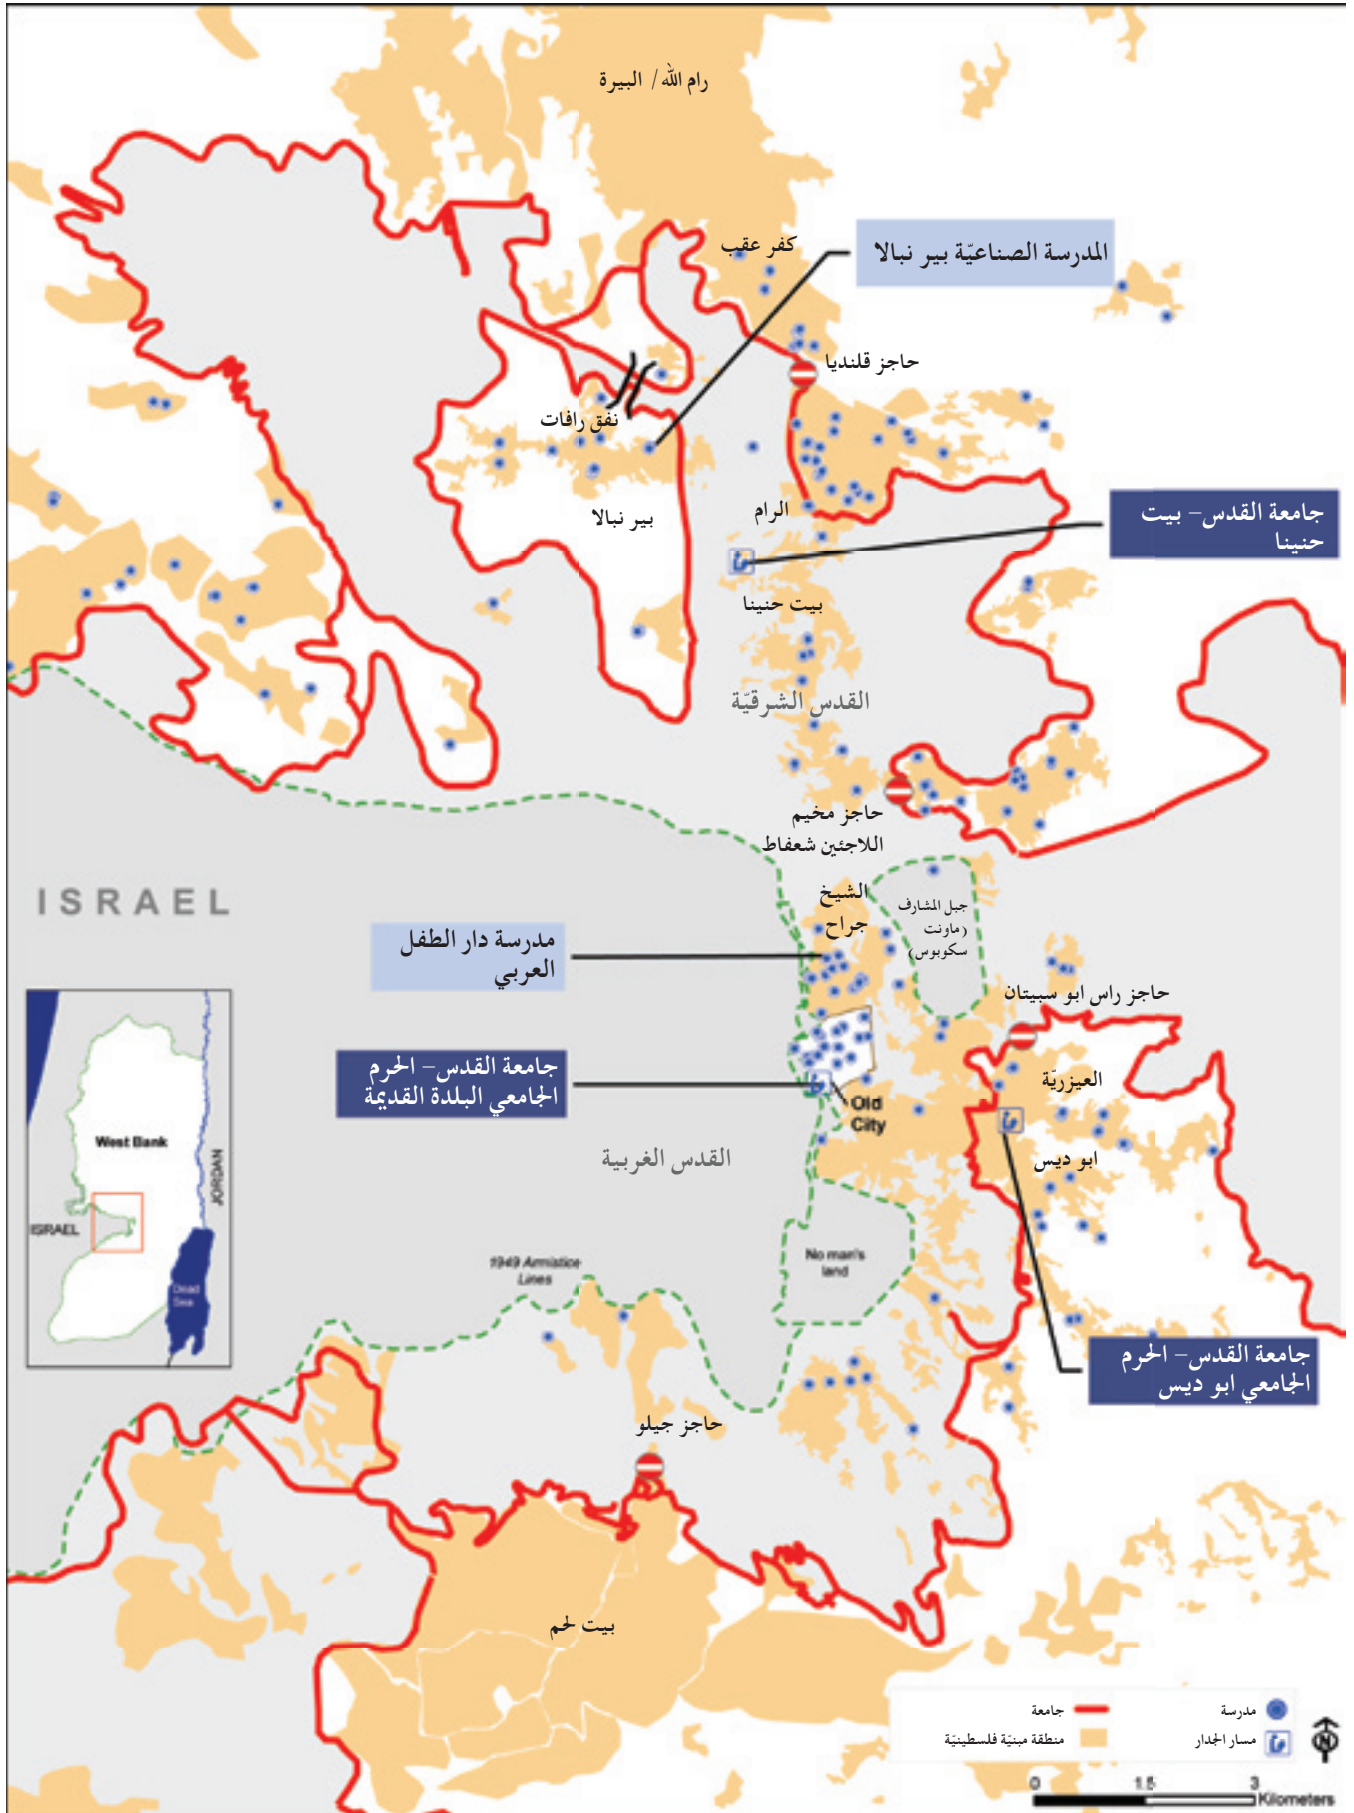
رام الله/ البيرة

المدرسة الصناعيّة بير نبالا

كفر عقب

حاجز قلنديا

نفق رافات

بير نبالا

الرام

جامعة القدس- بيت حنينا

بيت حنينا

القدس الشرقيّة

حاجز مخيم اللاجئين شعفاط

ISRAEL

الشيخ جراح

جبل المشارف (ماونت سكوبوس)

مدرسة دار الطفل العربي

حاجز راس ابو سبيتان

جامعة القدس- الحرم الجامعي البلدة القديمة

العيزريّة

Old City

القدس الغربية

ابو ديس

West Bank

JORDAN

ISRAEL

Dead Sea

1949 Armistice Lines

No man's land

جامعة القدس- الحرم الجامعي ابو ديس

حاجز جيلو

بيت لحم

مدرسة

جامعة

مسار الجدار

منطقة مبنيّة فلسطينيّة

0 1.5 3 Kilometers